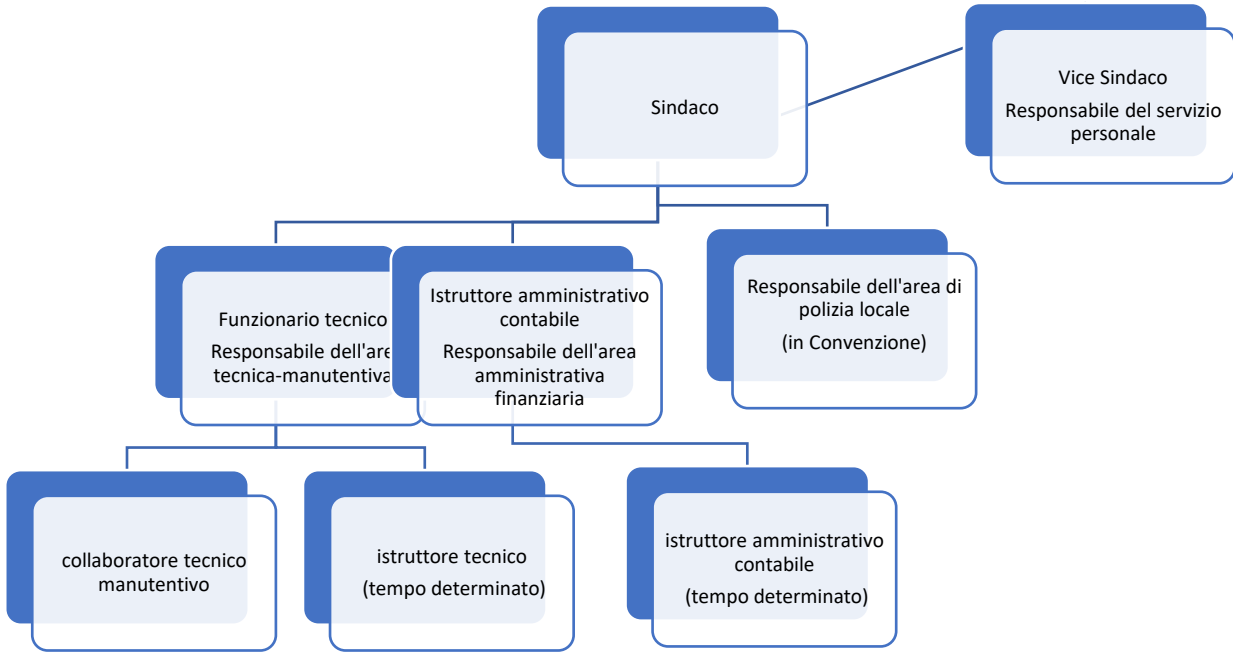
Sindaco

Vice Sindaco
Responsabile del servizio personale

Funzionario tecnico
Responsabile dell'area tecnica-manutentiva

Istruttore amministrativo contabile
Responsabile dell'area amministrativa finanziaria

Responsabile dell'area di polizia locale
(in Convenzione)

collaboratore tecnico manutentivo

istruttore tecnico
(tempo determinato)

istruttore amministrativo contabile
(tempo determinato)